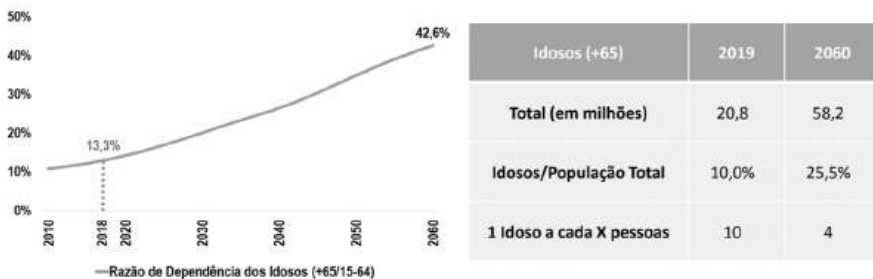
50%
40%
30%
20%
10%
0%

42,6%

13,3%

2010
2018
2020
2030
2040
2050
2060

—Razão de Dependência dos Idosos (+65/15-64)

| Idosos (+65) | 2019 | 2060 |
|---|---|---|
| Total (em milhões) | 20,8 | 58,2 |
| Idosos/População Total | 10,0% | 25,5% |
| 1 Idoso a cada X pessoas | 10 | 4 |